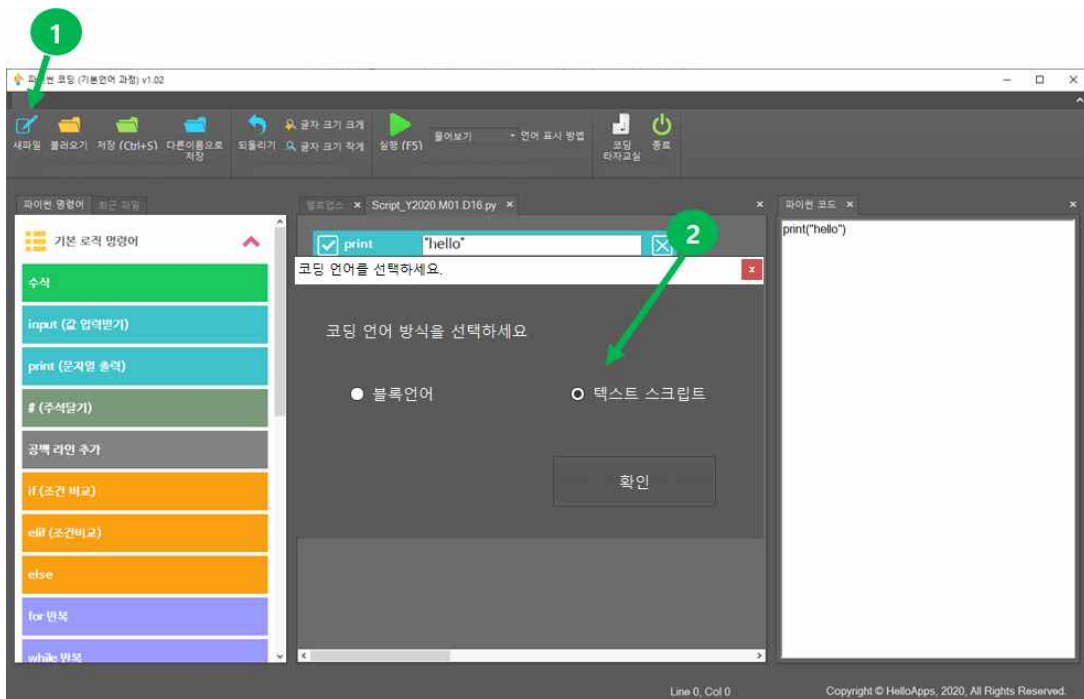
1

파이썬 코딩 (기본언어 과정) v1.02

새파일 불러오기 저장 (Ctrl+S) 다른이름으로 저장 되돌리기 글자 크기 크게 글자 크기 작게 실행 (F5) 풀어보기 언어 표시 방법 코딩 타자교실 종료

파이썬 명령어 최근 파일

기본 로직 명령어

수식

input (값 입력받기)

print (문자열 출력)

# (주석달기)

공백 라인 추가

if (조건 비교)

elif (조건비교)

else

for 반복

while 반복

웰컴업스 Script_Y2020.M01.D16.py

print "hello"

2

코딩 언어를 선택하세요.

코딩 언어 방식을 선택하세요

블록언어

텍스트 스크립트

확인

파이썬 코드

print("hello")

Line 0, Col 0

Copyright © HelloApps, 2020, All Rights Reserved.